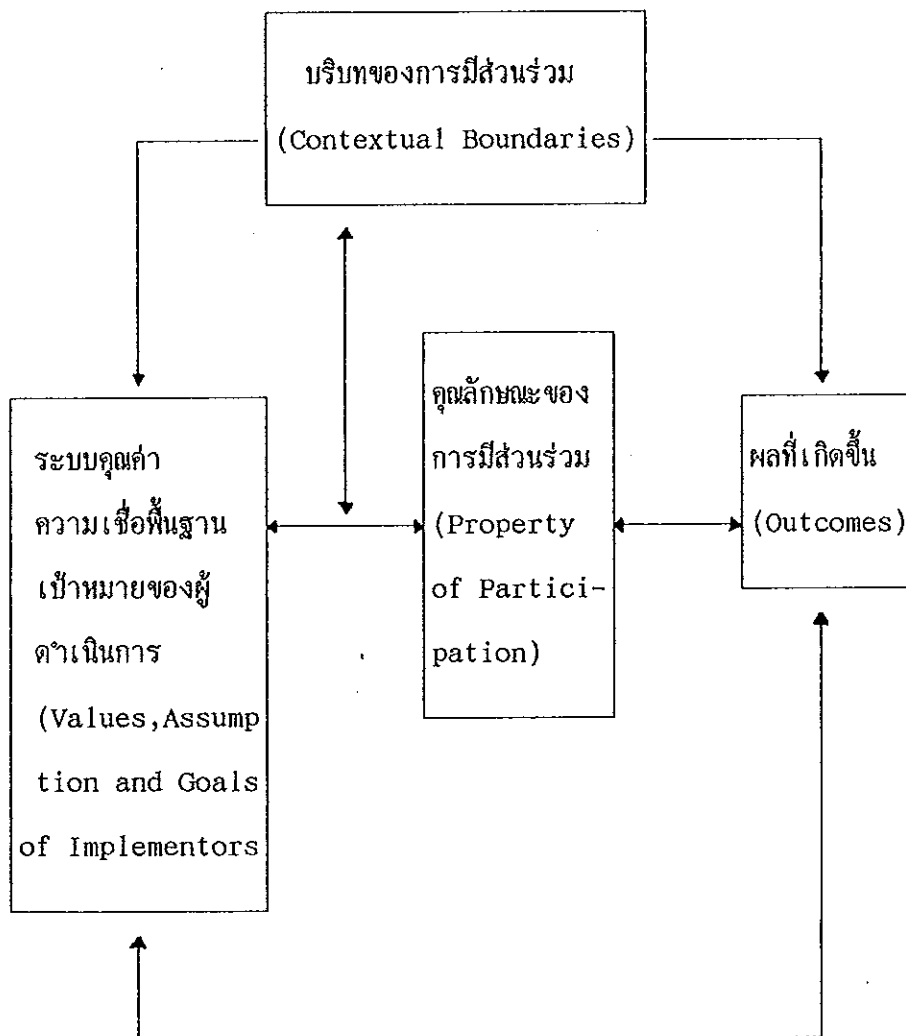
บริบทของการมีส่วนร่วม
(Contextual Boundaries)

ระบบคุณค่า
ความเชื่อพื้นฐาน
เป้าหมายของผู้
ดำเนินการ
(Values,Assumption and Goals
of Implementors

คุณลักษณะของ
การมีส่วนร่วม
(Property
of Participation)

ผลที่เกิดขึ้น
(Outcomes)